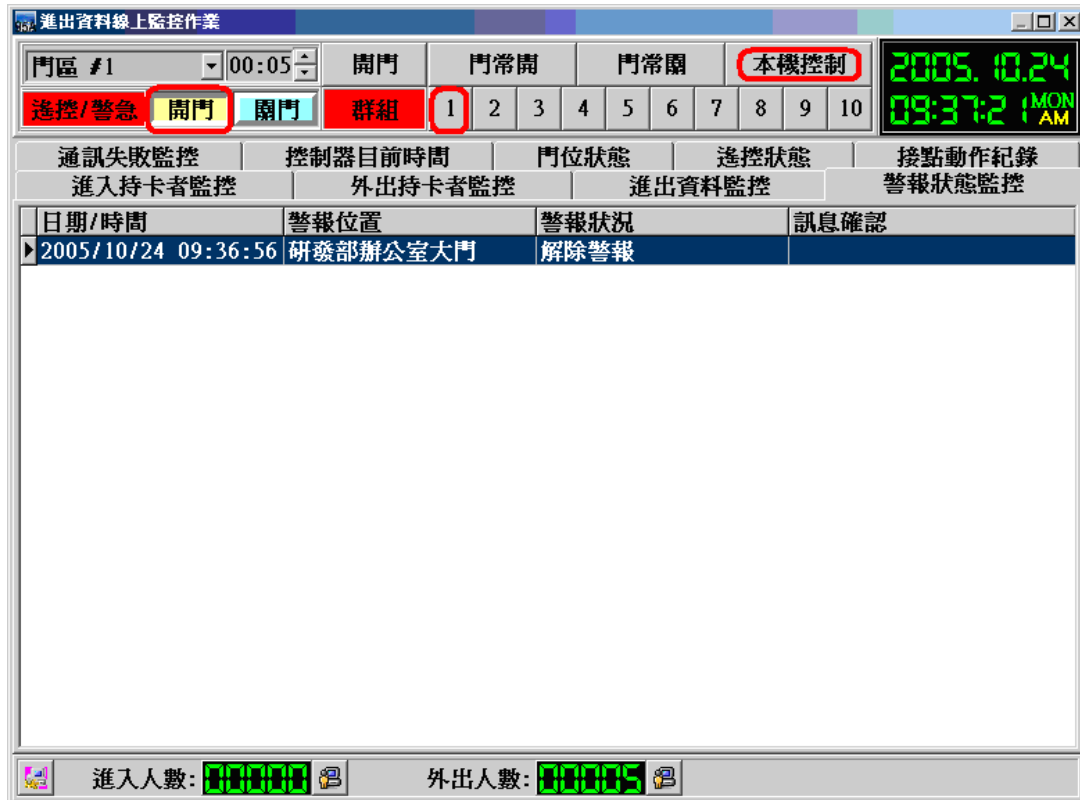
進出資料線上監控作業

門區 #1
00:05
開門
門常開
門常關
本機控制
2005. 10.24
09:37:21 MON AM
遙控/警急
開門
關門
群組
1 2 3 4 5 6 7 8 9 10

通訊失敗監控
控制器目前時間
門位狀態
遙控狀態
接點動作紀錄
進入持卡者監控
外出持卡者監控
進出資料監控
警報狀態監控

| 日期/時間 | 警報位置 | 警報狀況 | 訊息確認 |
|---|---|---|---|
| 2005/10/24 09:36:56 | 研發部辦公室大門 | 解除警報 | |

進入人數: 00000
外出人數: 00005